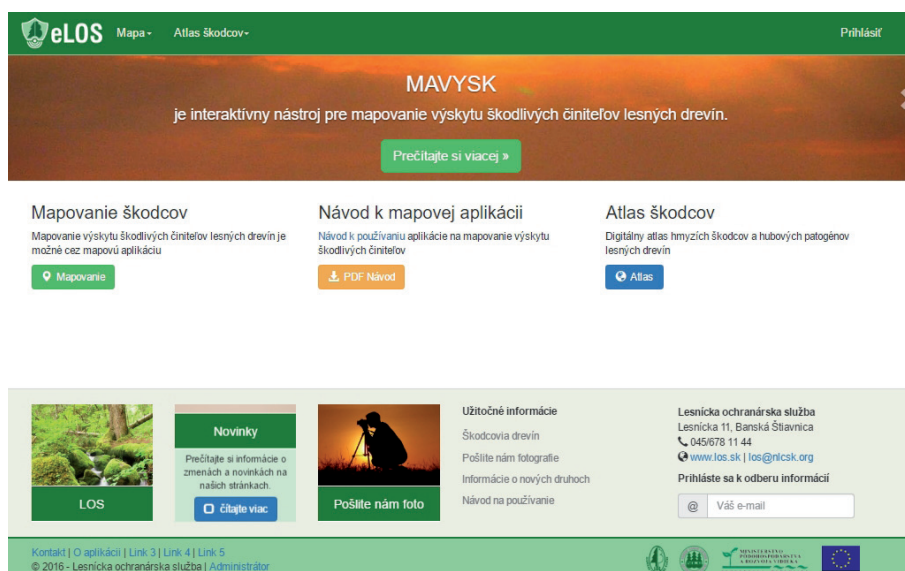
eLOS Mapa Atlas škodcov Prihlásiť

MAVYSK

je interaktívny nástroj pre mapovanie výskytu škodlivých činiteľov lesných drevín.

Prečítajte si viacej »

Mapovanie škodcov

Mapovanie výskytu škodlivých činiteľov lesných drevín je možné cez mapovú aplikáciu

Mapovanie

Návod k mapovej aplikácii

Návod k používaniu aplikácie na mapovanie výskytu škodlivých činiteľov

PDF Návod

Atlas škodcov

Digitálny atlas hmyzích škodcov a hubových patogénov lesných drevín

Atlas

LOS

Novinky

Prečítajte si informácie o zmenách a novinkách na našich stránkach.

čítajte viac

Pošlite nám foto

Užitočné informácie

Škodcovia drevín

Pošlite nám fotografie

Informácie o nových druhoch

Návod na používanie

Lesnícka ochranárska služba
Lesnícka 11, Banská Štiavnica
045/678 11 44
www.los.sk | los@nlcsk.org

Prihláste sa k odberu informácií

Váš e-mail

Kontakt | O aplikácii | Link 3 | Link 4 | Link 5
© 2016 - Lesnícka ochranárska služba | Administrátor